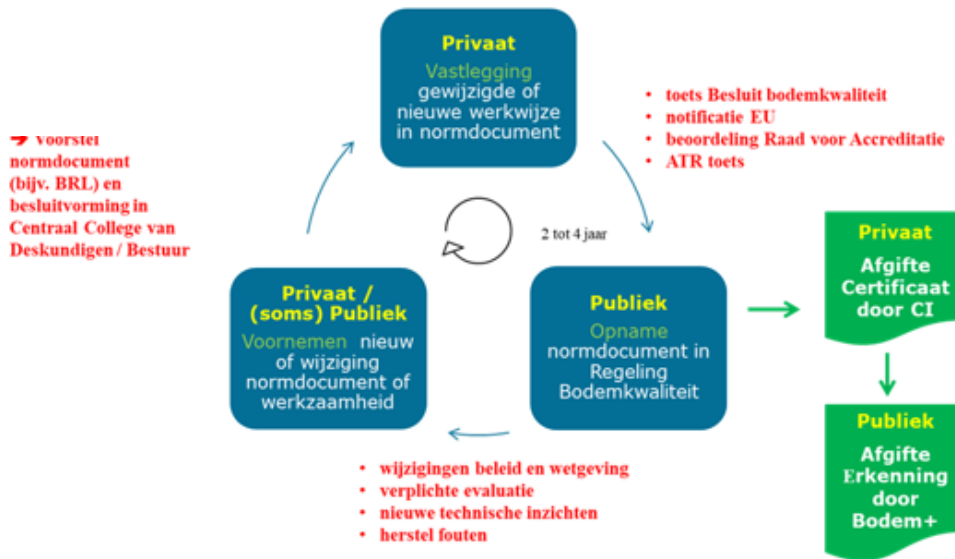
Privaat

Vastlegging gewijzigde of nieuwe werkwijze in normdocument

- toets Besluit bodemkwaliteit
- notificatie EU
- beoordeling Raad voor Accreditatie
- ATR toets

Voorstel normdocument (bijv. BRL) en besluitvorming in Centraal College van Deskundigen / Bestuur

2 tot 4 jaar

Privaat

Afgifte Certificaat door CI

Privaat / (soms) Publiek

Voornemen nieuw of wijziging normdocument of werkzaamheid

Publiek

Opname normdocument in Regeling Bodemkwaliteit

Publiek

Afgifte Erkenning door Bodem+

- wijzigingen beleid en wetgeving
- verplichte evaluatie
- nieuwe technische inzichten
- herstel fouten